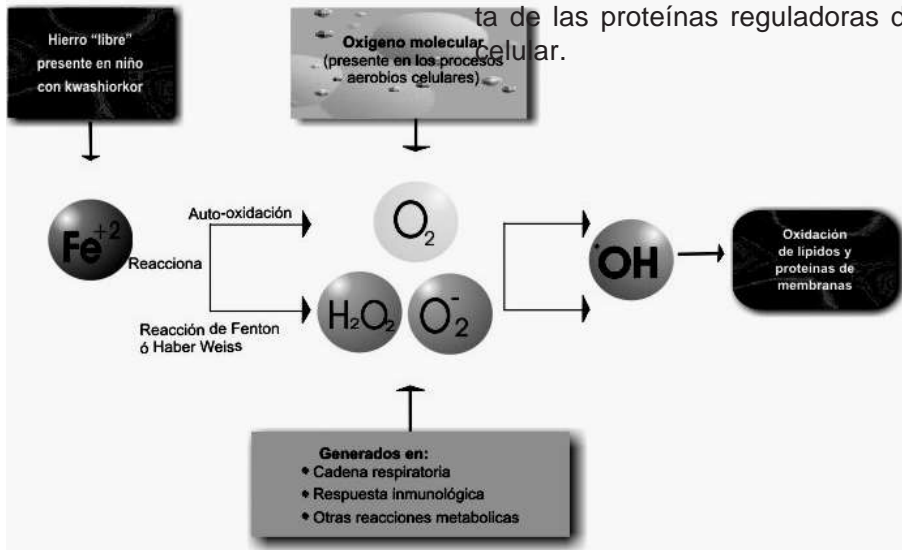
ta de las proteínas reguladoras d celular.

Hierro "libre" presente en niño con kwashiorkor

Oxigeno molecular (presente en los procesos aerobios celulares)

$Fe^{+2}$

Auto-oxidación

Reacciona

Reacción de Fenton ó Haber Weiss

$O_2$

$H_2O_2$

$O_2^-$

$^{\cdot}OH$

Oxidación de lípidos y proteínas de membranas

Generados en:
• Cadena respiratoria
• Respuesta inmunológica
• Otras reacciones metabolicas